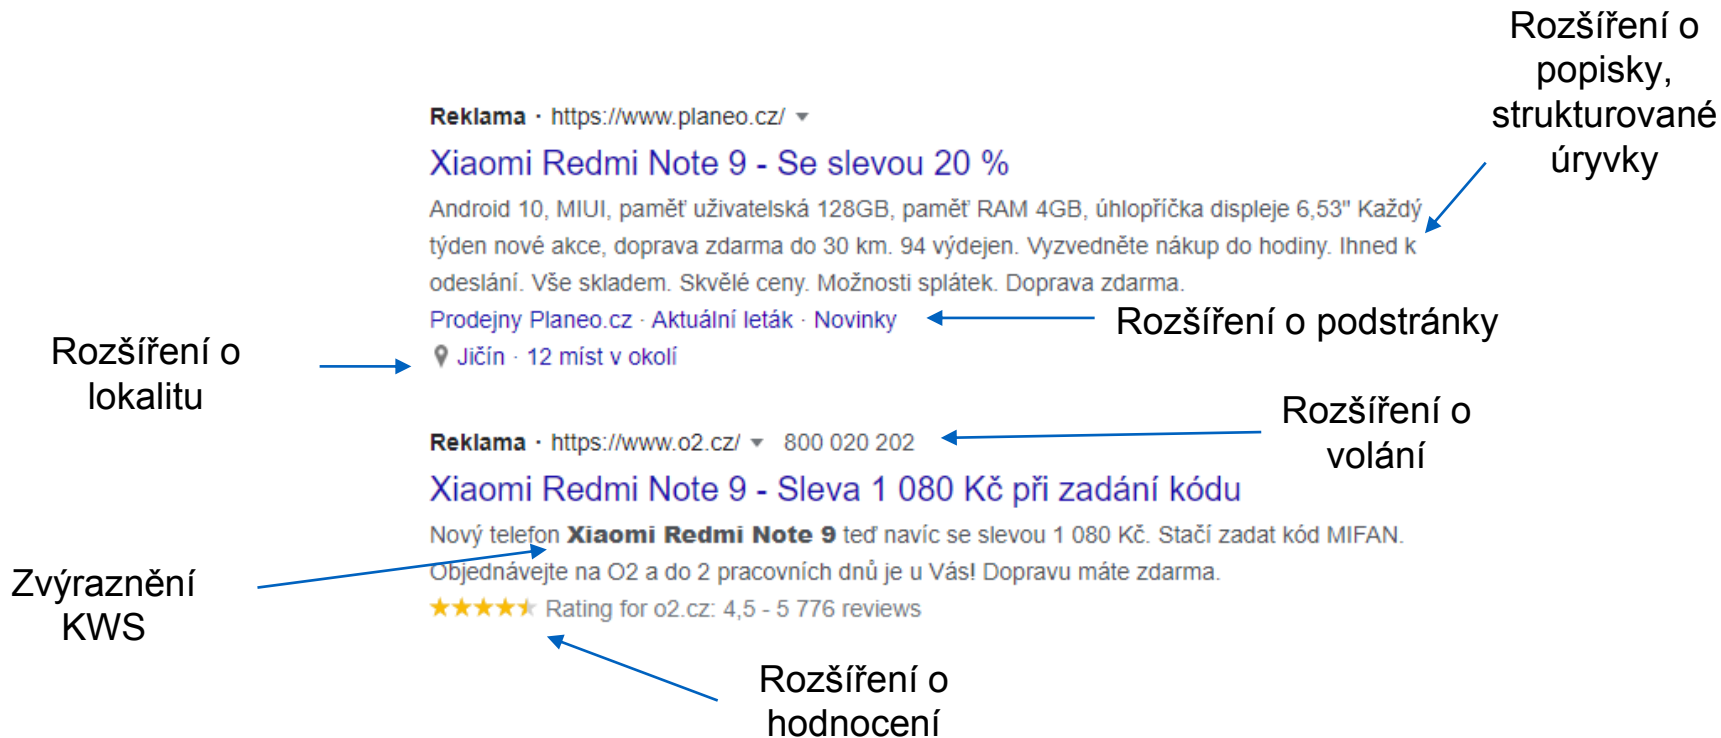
Rozšíření o popisky, strukturované úryvky

Reklama · https://www.planeo.cz/

Xiaomi Redmi Note 9 - Se slevou 20 %

Android 10, MIUI, paměť uživatelská 128GB, paměť RAM 4GB, úhlopříčka displeje 6,53" Každý týden nové akce, doprava zdarma do 30 km. 94 výdejen. Vyzvedněte nákup do hodiny. Ihned k odeslání. Vše skladem. Skvělé ceny. Možnosti splátek. Doprava zdarma.

Prodejny Planeo.cz · Aktuální leták · Novinky

Rozšíření o podstránky

Rozšíření o lokalitu

Jičín · 12 míst v okolí

Rozšíření o volání

Reklama · https://www.o2.cz/ 800 020 202

Xiaomi Redmi Note 9 - Sleva 1 080 Kč při zadání kódu

Nový telefon **Xiaomi Redmi Note 9** teď navíc se slevou 1 080 Kč. Stačí zadat kód MIFAN. Objednávejte na O2 a do 2 pracovních dnů je u Vás! Dopravu máte zdarma.

Zvýraznění KWS

★★★★★ Rating for o2.cz: 4,5 - 5 776 reviews

Rozšíření o hodnocení